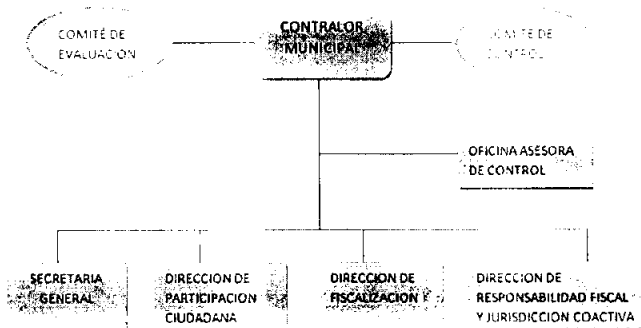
COMITÉ DE EVALUACION

CONTRALOR MUNICIPAL

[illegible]ITE DE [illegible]NTROL

OFICINA ASESORA DE CONTROL

SECRETARIA GENERAL

DIRECCION DE PARTICIPACION CIUDADANA

DIRECCION DE FISCALIZACION

DIRECCION DE RESPONSABILIDAD FISCAL Y JURISDICCION COACTIVA